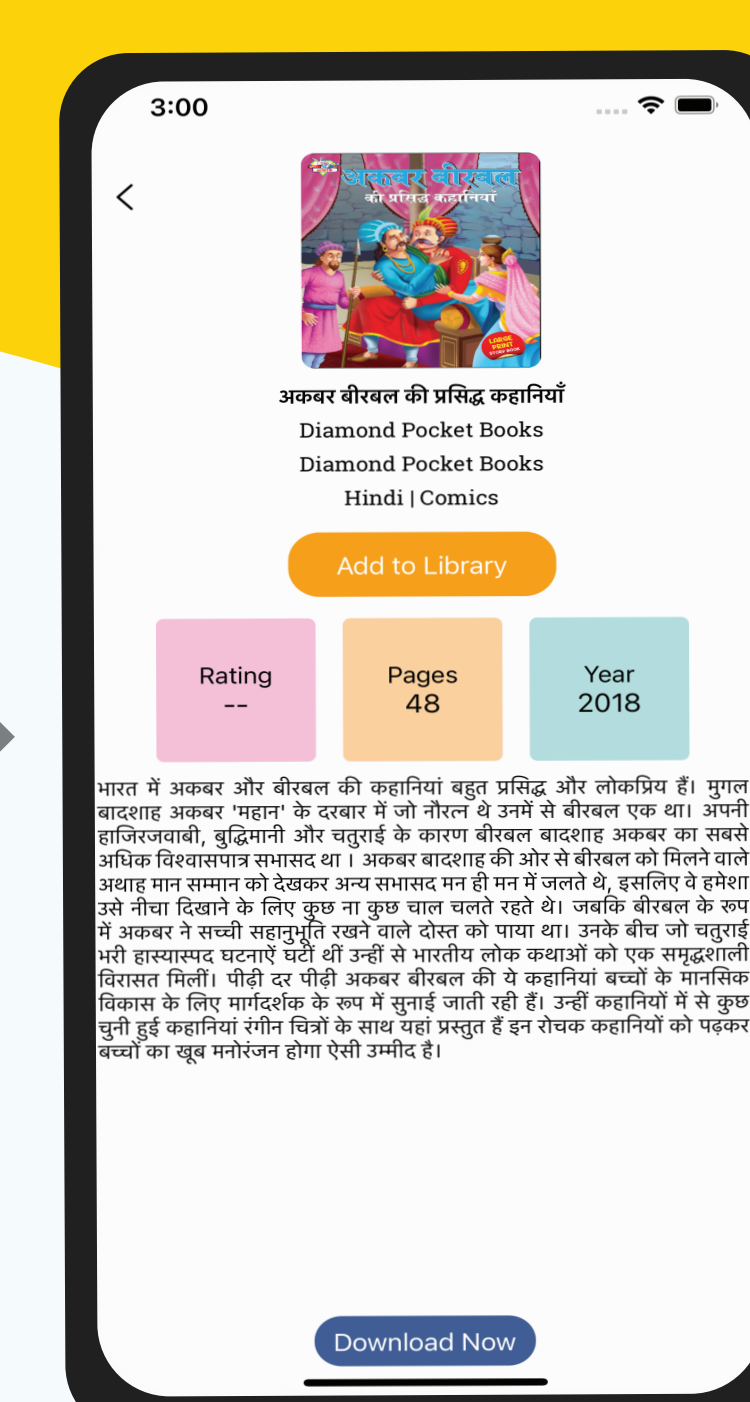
3:00

<

अकबर बीरबल
की प्रसिद्ध कहानियाँ
LARGE PRINT STORY BOOK

अकबर बीरबल की प्रसिद्ध कहानियाँ
Diamond Pocket Books
Diamond Pocket Books
Hindi | Comics

Add to Library

Rating
--

Pages
48

Year
2018

भारत में अकबर और बीरबल की कहानियां बहुत प्रसिद्ध और लोकप्रिय हैं। मुगल बादशाह अकबर 'महान' के दरबार में जो नौरत्न थे उनमें से बीरबल एक था। अपनी हाजिरजवाबी, बुद्धिमानी और चतुराई के कारण बीरबल बादशाह अकबर का सबसे अधिक विश्वासपात्र सभासद था । अकबर बादशाह की ओर से बीरबल को मिलने वाले अथाह मान सम्मान को देखकर अन्य सभासद मन ही मन में जलते थे, इसलिए वे हमेशा उसे नीचा दिखाने के लिए कुछ ना कुछ चाल चलते रहते थे। जबकि बीरबल के रूप में अकबर ने सच्ची सहानुभूति रखने वाले दोस्त को पाया था। उनके बीच जो चतुराई भरी हास्यास्पद घटनाएं घटीं थीं उन्हीं से भारतीय लोक कथाओं को एक समृद्धशाली विरासत मिलीं। पीढ़ी दर पीढ़ी अकबर बीरबल की ये कहानियां बच्चों के मानसिक विकास के लिए मार्गदर्शक के रूप में सुनाई जाती रही हैं। उन्हीं कहानियों में से कुछ चुनी हुई कहानियां रंगीन चित्रों के साथ यहां प्रस्तुत हैं इन रोचक कहानियों को पढ़कर बच्चों का खूब मनोरंजन होगा ऐसी उम्मीद है।

Download Now